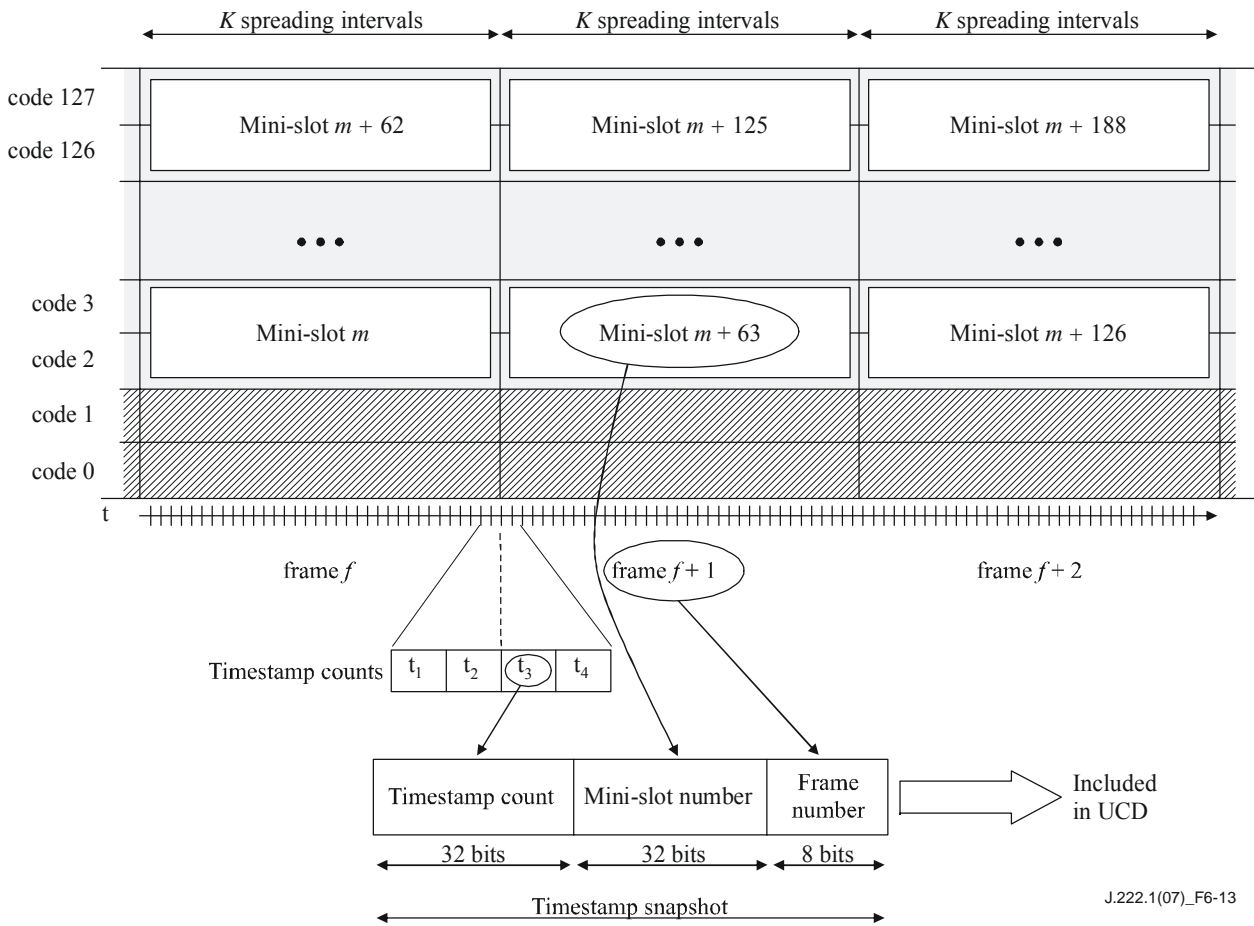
$K$ spreading intervals
$K$ spreading intervals
$K$ spreading intervals

code 127
code 126
Mini-slot $m$ + 62
Mini-slot $m$ + 125
Mini-slot $m$ + 188

• • •
• • •
• • •

code 3
code 2
Mini-slot $m$
Mini-slot $m$ + 63
Mini-slot $m$ + 126

code 1
code 0

t

frame $f$
frame $f$ + 1
frame $f$ + 2

Timestamp counts
$t_1$
$t_2$
$t_3$
$t_4$

Timestamp count
Mini-slot number
Frame number
Included in UCD

32 bits
32 bits
8 bits

Timestamp snapshot

J.222.1(07)_F6-13